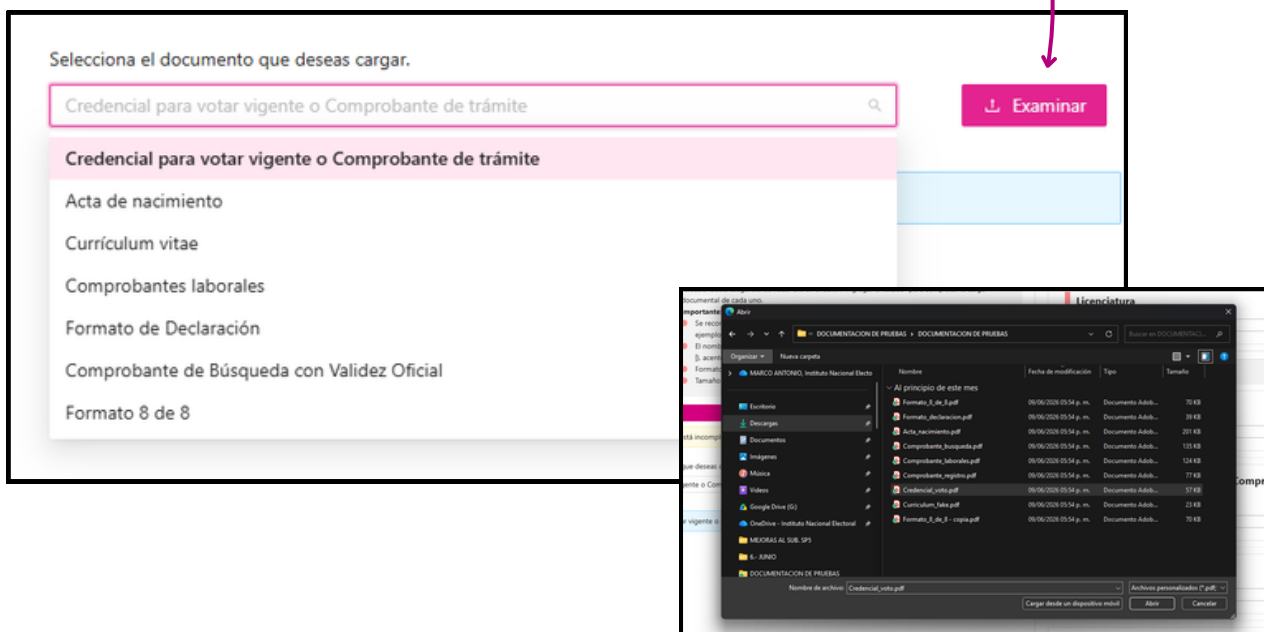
Selecciona el documento que deseas cargar.

Credencial para votar vigente o Comprobante de trámite

Examinar

Credencial para votar vigente o Comprobante de trámite
Acta de nacimiento
Currículum vitae
Comprobantes laborales
Formato de Declaración
Comprobante de Búsqueda con Validez Oficial
Formato 8 de 8

documental de cada uno.
Importante
Se reco
ejemplo
El nomb
[], acent
Formato
Tamaño
stá incomp
que deseas c
ente o Com
r vigente o

Licenciatura
Compr

Abrir
DOCUMENTACION DE PRUEBAS › DOCUMENTACION DE PRUEBAS
Buscar en DOCUMENTACI...
Organizar ▾ Nueva carpeta
MARCO ANTONIO, Instituto Nacional Electo
Escritorio
Descargas
Documentos
Imágenes
Música
Videos
Google Drive (G:)
OneDrive - Instituto Nacional Electoral
MEJORAS AL SUB. SPS
6.- JUNIO
DOCUMENTACION DE PRUEBAS

| Nombre | Fecha de modificación | Tipo | Tamaño |
|---|---|---|---|
| Al principio de este mes | | | |
| Formato_8_de_8.pdf | 09/06/2026 05:54 p. m. | Documento Adob... | 70 KB |
| Formato_declaracion.pdf | 09/06/2026 05:54 p. m. | Documento Adob... | 39 KB |
| Acta_nacimiento.pdf | 09/06/2026 05:54 p. m. | Documento Adob... | 201 KB |
| Comprobante_busqueda.pdf | 09/06/2026 05:54 p. m. | Documento Adob... | 135 KB |
| Comprobante_laborales.pdf | 09/06/2026 05:54 p. m. | Documento Adob... | 124 KB |
| Comprobante_registro.pdf | 09/06/2026 05:54 p. m. | Documento Adob... | 77 KB |
| Credencial_voto.pdf | 09/06/2026 05:54 p. m. | Documento Adob... | 57 KB |
| Curriculum_fake.pdf | 09/06/2026 05:54 p. m. | Documento Adob... | 23 KB |
| Formato_8_de_8 - copia.pdf | 09/06/2026 05:54 p. m. | Documento Adob... | 70 KB |

Nombre de archivo: Credencial_voto.pdf
Archivos personalizados (*.pdf;
Cargar desde un dispositivo móvil
Abrir
Cancelar